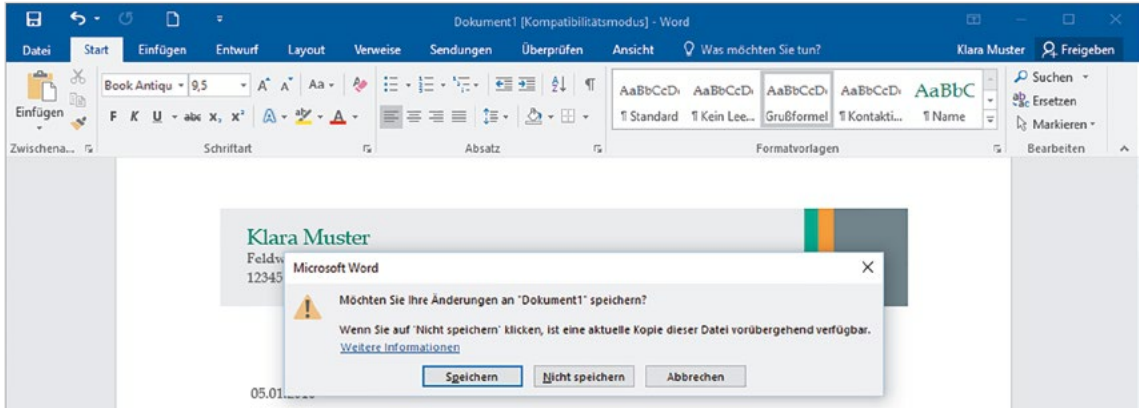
Dokument1 [Kompatibilitätsmodus] - Word

Datei Start Einfügen Entwurf Layout Verweise Sendungen Überprüfen Ansicht Was möchten Sie tun? Klara Muster Freigeben

Einfügen
Zwischena...

Book Antiqu 9,5
F K U abc $x_2$ $x^2$
Schriftart

Absatz

AaBbCcD ¶Standard
AaBbCcD ¶Kein Lee...
AaBbCcD Grußformel
AaBbCcD ¶Kontakti...
AaBbC ¶Name
Formatvorlagen

Suchen
Ersetzen
Markieren
Bearbeiten

Klara Muster
Feldw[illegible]
12345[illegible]

Microsoft Word

Möchten Sie Ihre Änderungen an "Dokument1" speichern?

Wenn Sie auf 'Nicht speichern' klicken, ist eine aktuelle Kopie dieser Datei vorübergehend verfügbar.
Weitere Informationen

Speichern Nicht speichern Abbrechen

05.01.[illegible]